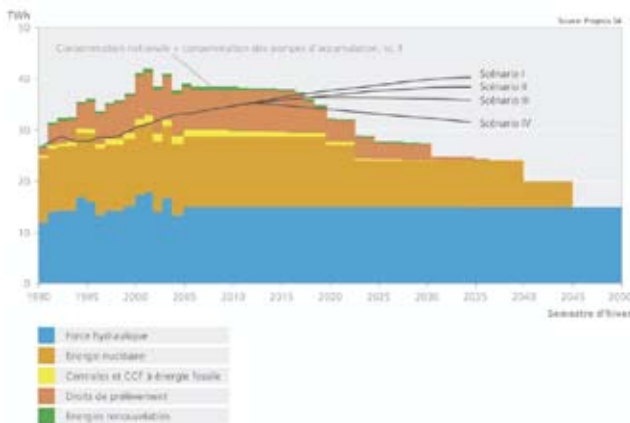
TWh

Source: Prognos SA

Consommation nationale + consommation des pompes d'accumulation, sc. I

Scénario I
Scénario II
Scénario III
Scénario IV

50
40
30
20
10
0

1990 1995 2000 2005 2010 2015 2020 2025 2030 2035 2040 2045 2050

Semestre d'hiver

Force hydraulique
Energie nucléaire
Centrales et CCF à énergie fossile
Droits de prélèvement
Energies renouvelables